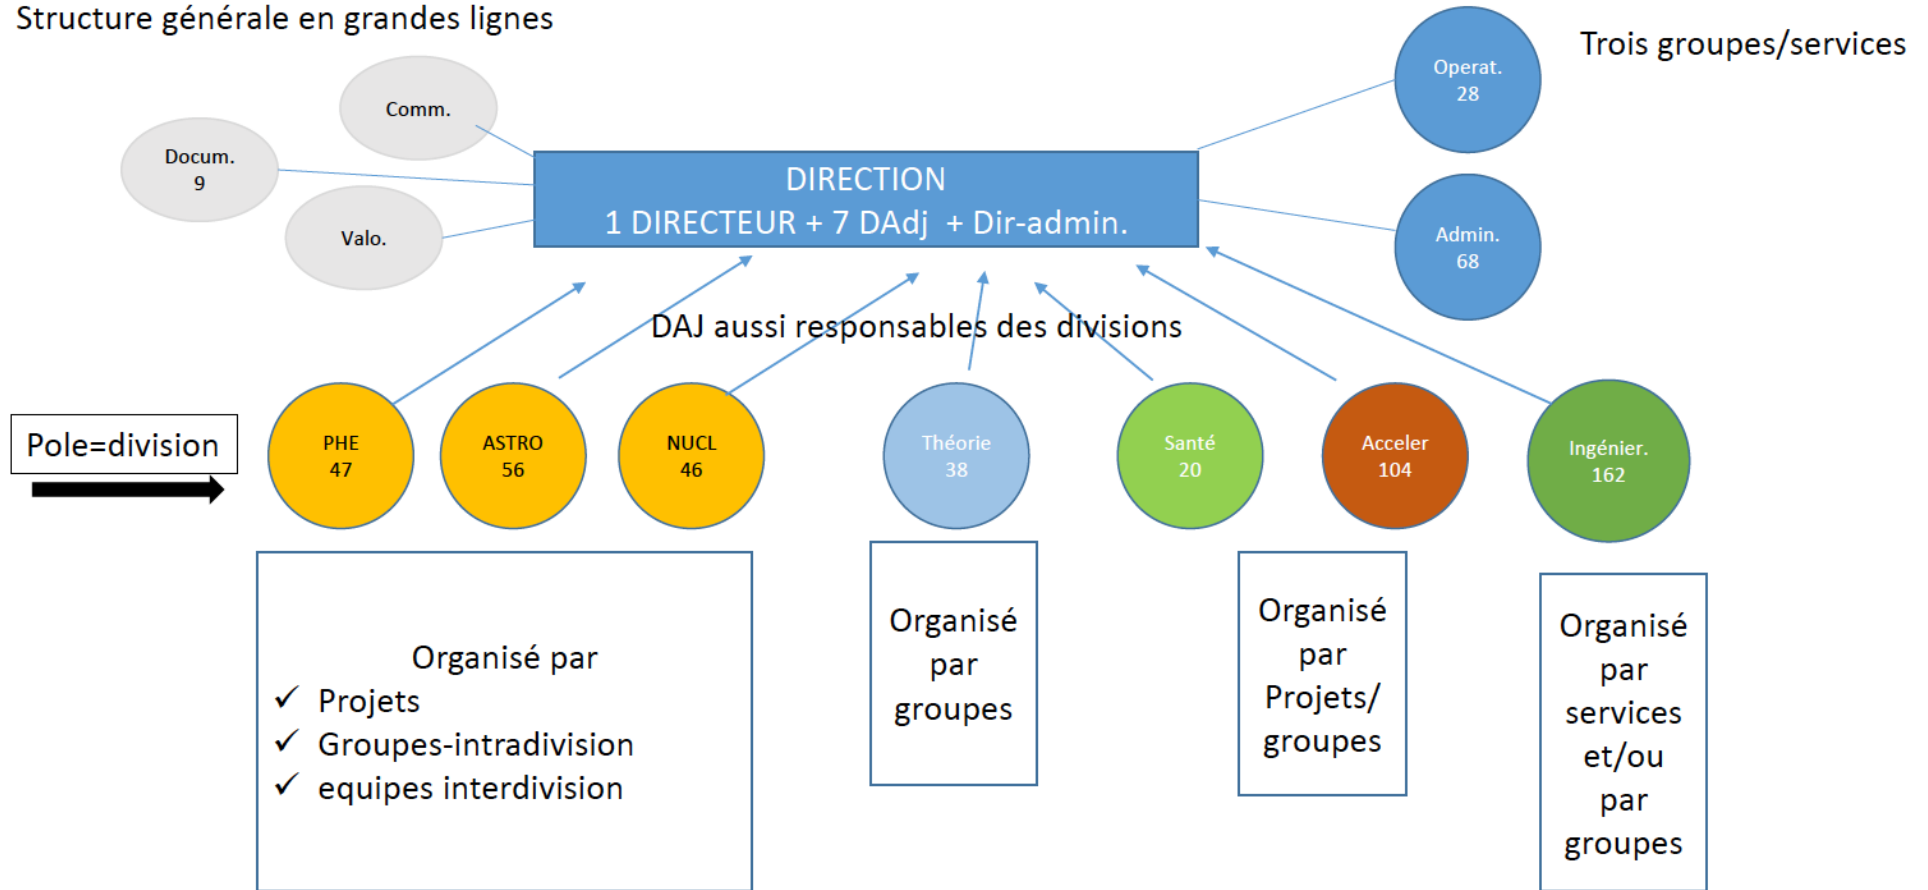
Structure générale en grandes lignes

Trois groupes/services

Comm.

Docum.
9

Valo.

DIRECTION
1 DIRECTEUR + 7 DAdj + Dir-admin.

Operat.
28

Admin.
68

DAJ aussi responsables des divisions

Pole=division

PHE
47

ASTRO
56

NUCL
46

Théorie
38

Santé
20

Acceler
104

Ingénier.
162

Organisé par
✓ Projets
✓ Groupes-intradivision
✓ equipes interdivision

Organisé par groupes

Organisé par Projets/ groupes

Organisé par services et/ou par groupes